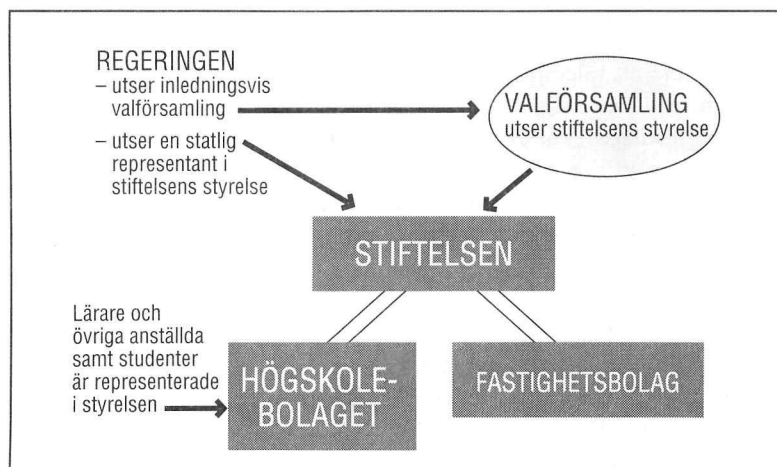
REGERINGEN
– utser inledningsvis valförsamling
– utser en statlig representant i stiftelsens styrelse

VALFÖRSAMLING
utser stiftelsens styrelse

STIFTELSEN

Lärare och övriga anställda samt studenter är representerade i styrelsen

HÖGSKOLE-BOLAGET

FASTIGHETSBOLAG